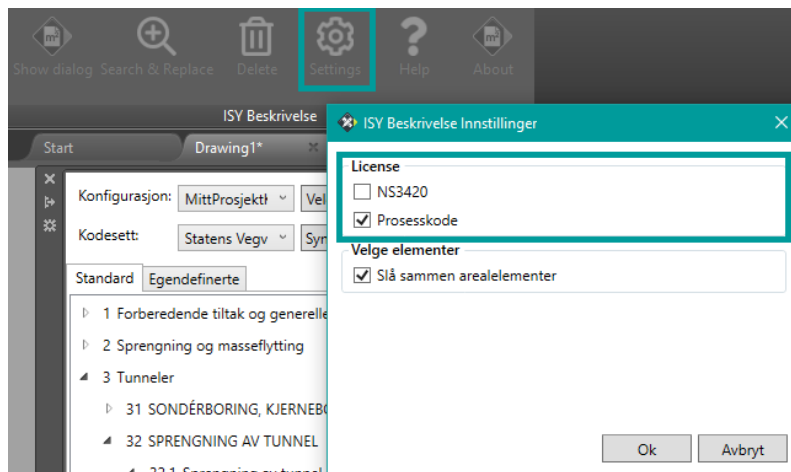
Show dialog Search & Replace Delete Settings Help About

ISY Beskrivelse

Start Drawing1*

Konfigurasjon: MittProsjektI Vel
Kodesett: Statens Vegv Syr

Standard Egendefinerte

1 Forberedende tiltak og generelle
2 Sprengning og masseflytting
3 Tunneler
31 SONDÉRBORING, KJERNEB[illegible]
32 SPRENGNING AV TUNNEL
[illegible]

ISY Beskrivelse Innstillinger

License
NS3420
Prosesskode

Velge elementer
Slå sammen arealelementer

Ok Avbryt